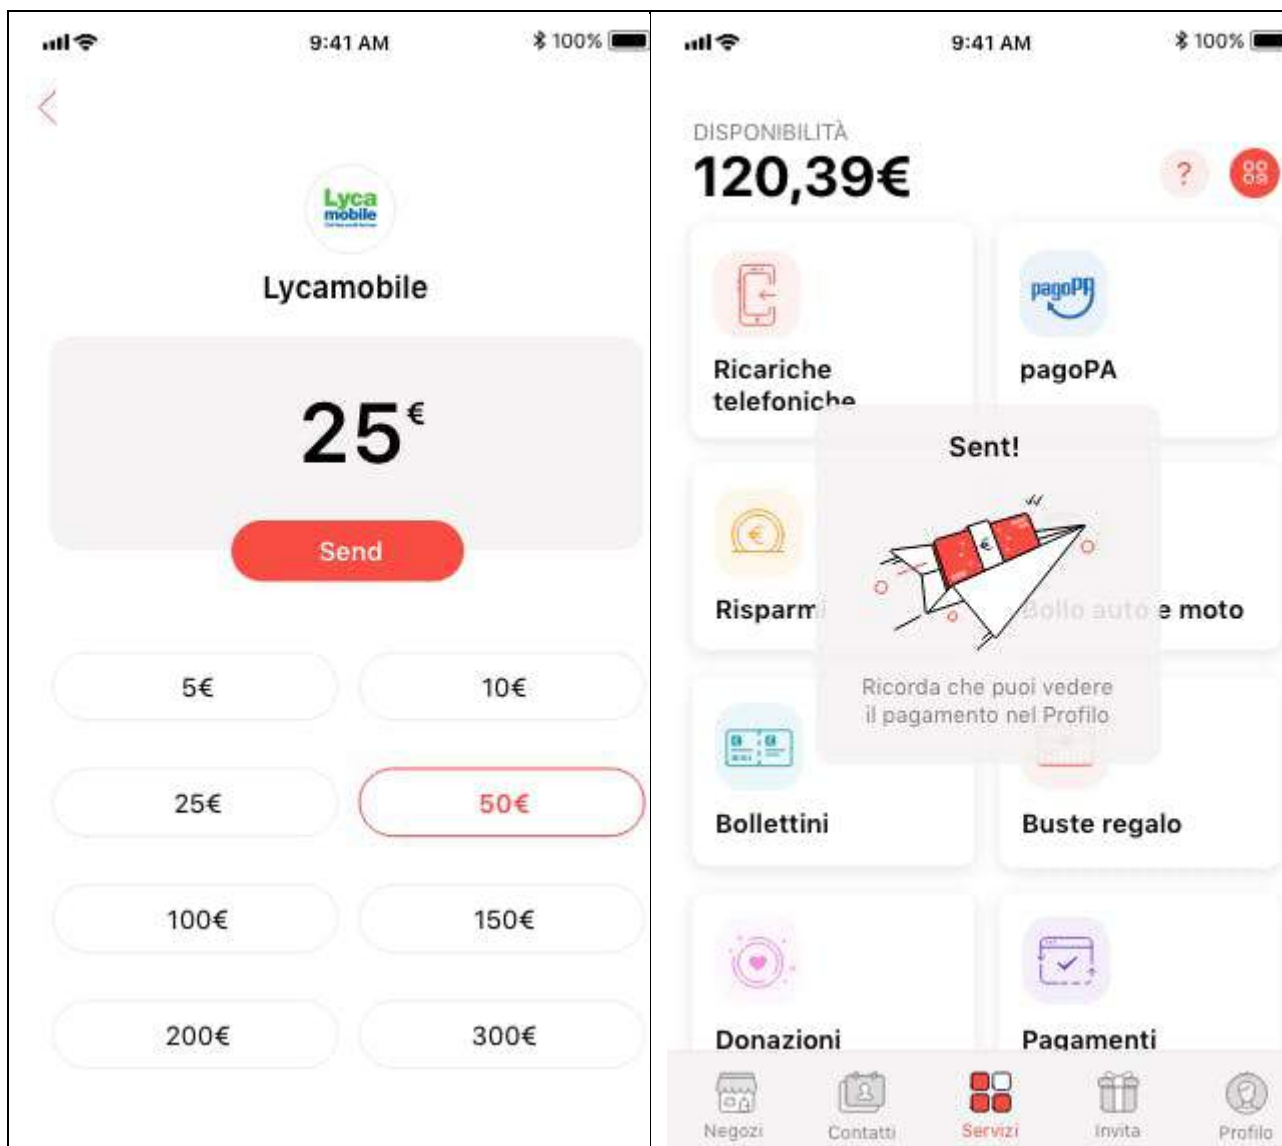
9:41 AM
100%

Lyca mobile

Lycamobile

25€

Send

5€
10€
25€
50€
100€
150€
200€
300€

9:41 AM
100%

DISPONIBILITÀ
120,39€

?

pagoPA

Ricariche telefoniche

pagoPA

Sent!

Risparm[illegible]

Bollo auto e moto

Ricorda che puoi vedere il pagamento nel Profilo

Bollettini

Buste regalo

Donazioni

Pagamenti

Negozi
Contatti
Servizi
Invita
Profilo